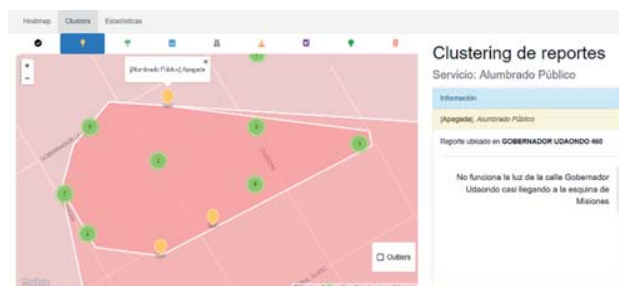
Heatmap Clusters Estadísticas

[Alumbrado Público] Apagada

Outliers

Clustering de reportes

Servicio: Alumbrado Público

Información

[Apagada], Alumbrado Público

Reporte ubicado en GOBERNADOR UDAONDO 460

No funciona la luz de la calle Gobernador Udaondo casi llegando a la esquina de Misiones